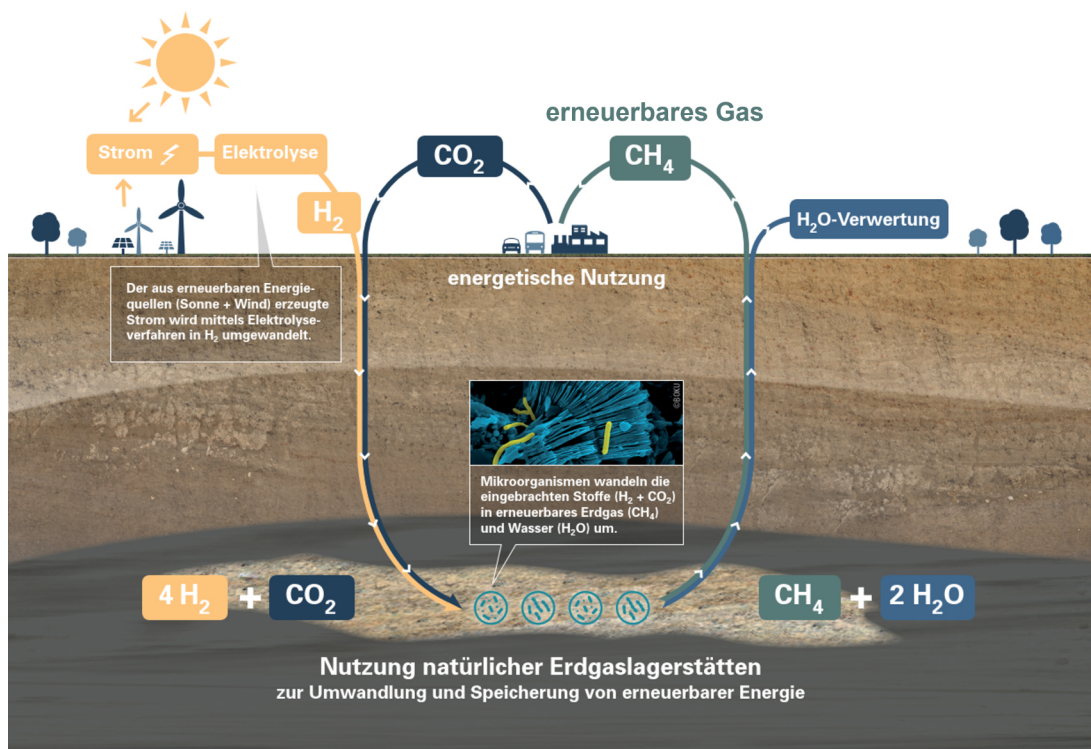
erneuerbares Gas

Strom

Elektrolyse

$CO_2$

$CH_4$

$H_2$

$H_2O$-Verwertung

energetische Nutzung

Der aus erneuerbaren Energiequellen (Sonne + Wind) erzeugte Strom wird mittels Elektrolyseverfahren in $H_2$ umgewandelt.

©BOKU

Mikroorganismen wandeln die eingebrachten Stoffe ($H_2$ + $CO_2$) in erneuerbares Erdgas ($CH_4$) und Wasser ($H_2O$) um.

4 $H_2$ + $CO_2$

$CH_4$ + 2 $H_2O$

Nutzung natürlicher Erdgaslagerstätten
zur Umwandlung und Speicherung von erneuerbarer Energie